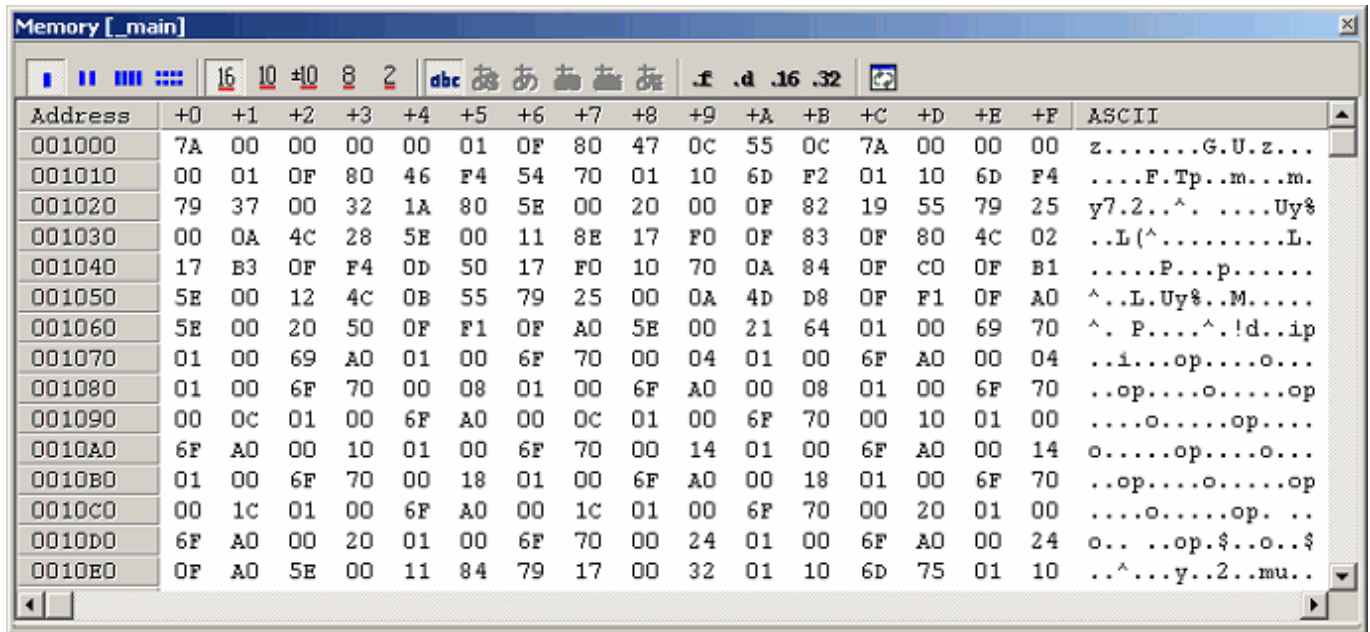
Memory [_main]

16 10 ±10 8 2 abc .f .d .16 .32

| Address | +0 | +1 | +2 | +3 | +4 | +5 | +6 | +7 | +8 | +9 | +A | +B | +C | +D | +E | +F | ASCII |
|---|---|---|---|---|---|---|---|---|---|---|---|---|---|---|---|---|---|
| 001000 | 7A | 00 | 00 | 00 | 00 | 01 | 0F | 80 | 47 | 0C | 55 | 0C | 7A | 00 | 00 | 00 | z.......G.U.z... |
| 001010 | 00 | 01 | 0F | 80 | 46 | F4 | 54 | 70 | 01 | 10 | 6D | F2 | 01 | 10 | 6D | F4 | ....F.Tp..m...m. |
| 001020 | 79 | 37 | 00 | 32 | 1A | 80 | 5E | 00 | 20 | 00 | 0F | 82 | 19 | 55 | 79 | 25 | y7.2..^. ....Uy% |
| 001030 | 00 | 0A | 4C | 28 | 5E | 00 | 11 | 8E | 17 | F0 | 0F | 83 | 0F | 80 | 4C | 02 | ..L(^.........L. |
| 001040 | 17 | B3 | 0F | F4 | 0D | 50 | 17 | F0 | 10 | 70 | 0A | 84 | 0F | C0 | 0F | B1 | .....P...p...... |
| 001050 | 5E | 00 | 12 | 4C | 0B | 55 | 79 | 25 | 00 | 0A | 4D | D8 | 0F | F1 | 0F | A0 | ^..L.Uy%..M..... |
| 001060 | 5E | 00 | 20 | 50 | 0F | F1 | 0F | A0 | 5E | 00 | 21 | 64 | 01 | 00 | 69 | 70 | ^. P....^.!d..ip |
| 001070 | 01 | 00 | 69 | A0 | 01 | 00 | 6F | 70 | 00 | 04 | 01 | 00 | 6F | A0 | 00 | 04 | ..i...op....o... |
| 001080 | 01 | 00 | 6F | 70 | 00 | 08 | 01 | 00 | 6F | A0 | 00 | 08 | 01 | 00 | 6F | 70 | ..op....o.....op |
| 001090 | 00 | 0C | 01 | 00 | 6F | A0 | 00 | 0C | 01 | 00 | 6F | 70 | 00 | 10 | 01 | 00 | ....o.....op.... |
| 0010A0 | 6F | A0 | 00 | 10 | 01 | 00 | 6F | 70 | 00 | 14 | 01 | 00 | 6F | A0 | 00 | 14 | o.....op....o... |
| 0010B0 | 01 | 00 | 6F | 70 | 00 | 18 | 01 | 00 | 6F | A0 | 00 | 18 | 01 | 00 | 6F | 70 | ..op....o.....op |
| 0010C0 | 00 | 1C | 01 | 00 | 6F | A0 | 00 | 1C | 01 | 00 | 6F | 70 | 00 | 20 | 01 | 00 | ....o.....op. .. |
| 0010D0 | 6F | A0 | 00 | 20 | 01 | 00 | 6F | 70 | 00 | 24 | 01 | 00 | 6F | A0 | 00 | 24 | o.. ..op.$..o..$ |
| 0010E0 | 0F | A0 | 5E | 00 | 11 | 84 | 79 | 17 | 00 | 32 | 01 | 10 | 6D | 75 | 01 | 10 | ..^...y..2..mu.. |